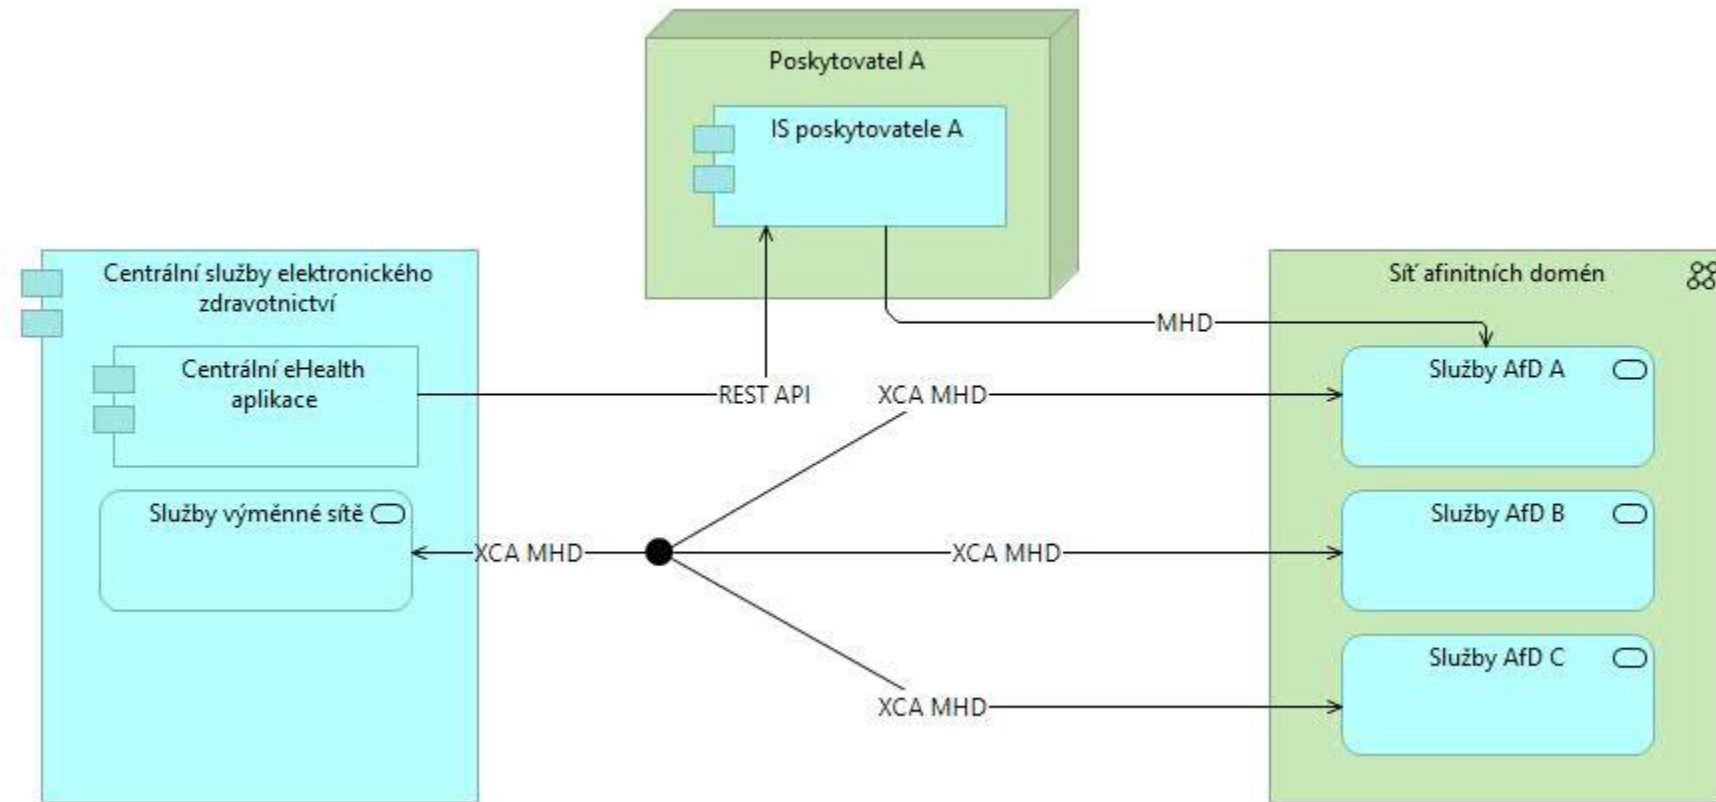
Poskytovatel A

IS poskytovatele A

Centrální služby elektronického zdravotnictví

Centrální eHealth aplikace

Služby výměnné sítě

Síť afinitních domén

Služby AfD A

Služby AfD B

Služby AfD C

MHD

REST API

XCA MHD

XCA MHD

XCA MHD

XCA MHD